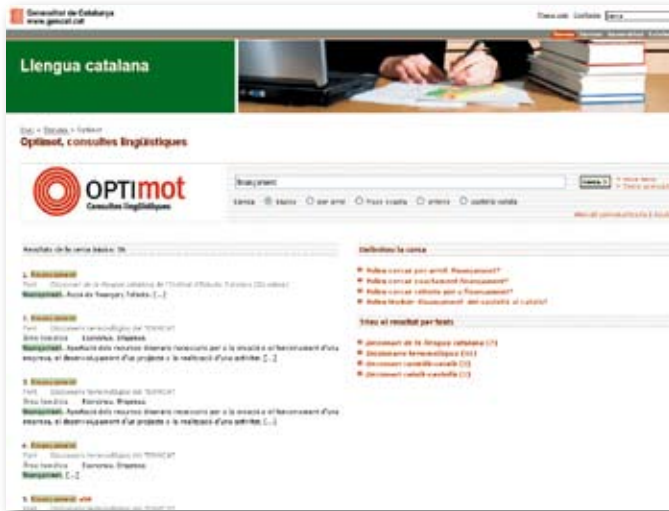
Generalitat de Catalunya
www.gencat.cat

Llengua catalana

Optimot, consultes lingüístiques

OPTImot
Consultes lingüístiques

finançament

Cercar

Resultats de la cerca bàsica: 36

Definiu la cerca

Filtreu el resultat per fonts

1. finançament

Diccionari de la llengua catalana de l'Institut d'Estudis Catalans

finançament. Acció de finançar; l'efecte. [...]

2. finançament

Diccionaris terminològics del TERMCAT

Àrea temàtica Economia. Empresa

finançament. Aportació dels recursos diners necessaris per a la creació o el funcionament d'una empresa, el desenvolupament d'un projecte o la realització d'una activitat. [...]

3. finançament

Diccionaris terminològics del TERMCAT

Àrea temàtica Economia. Empresa

finançament. Aportació dels recursos diners necessaris per a la creació o el funcionament d'una empresa, el desenvolupament d'un projecte o la realització d'una activitat. [...]

4. finançament

Diccionaris terminològics del TERMCAT

Àrea temàtica Economia. Empresa

finançament. [...]

5. finançament

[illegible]